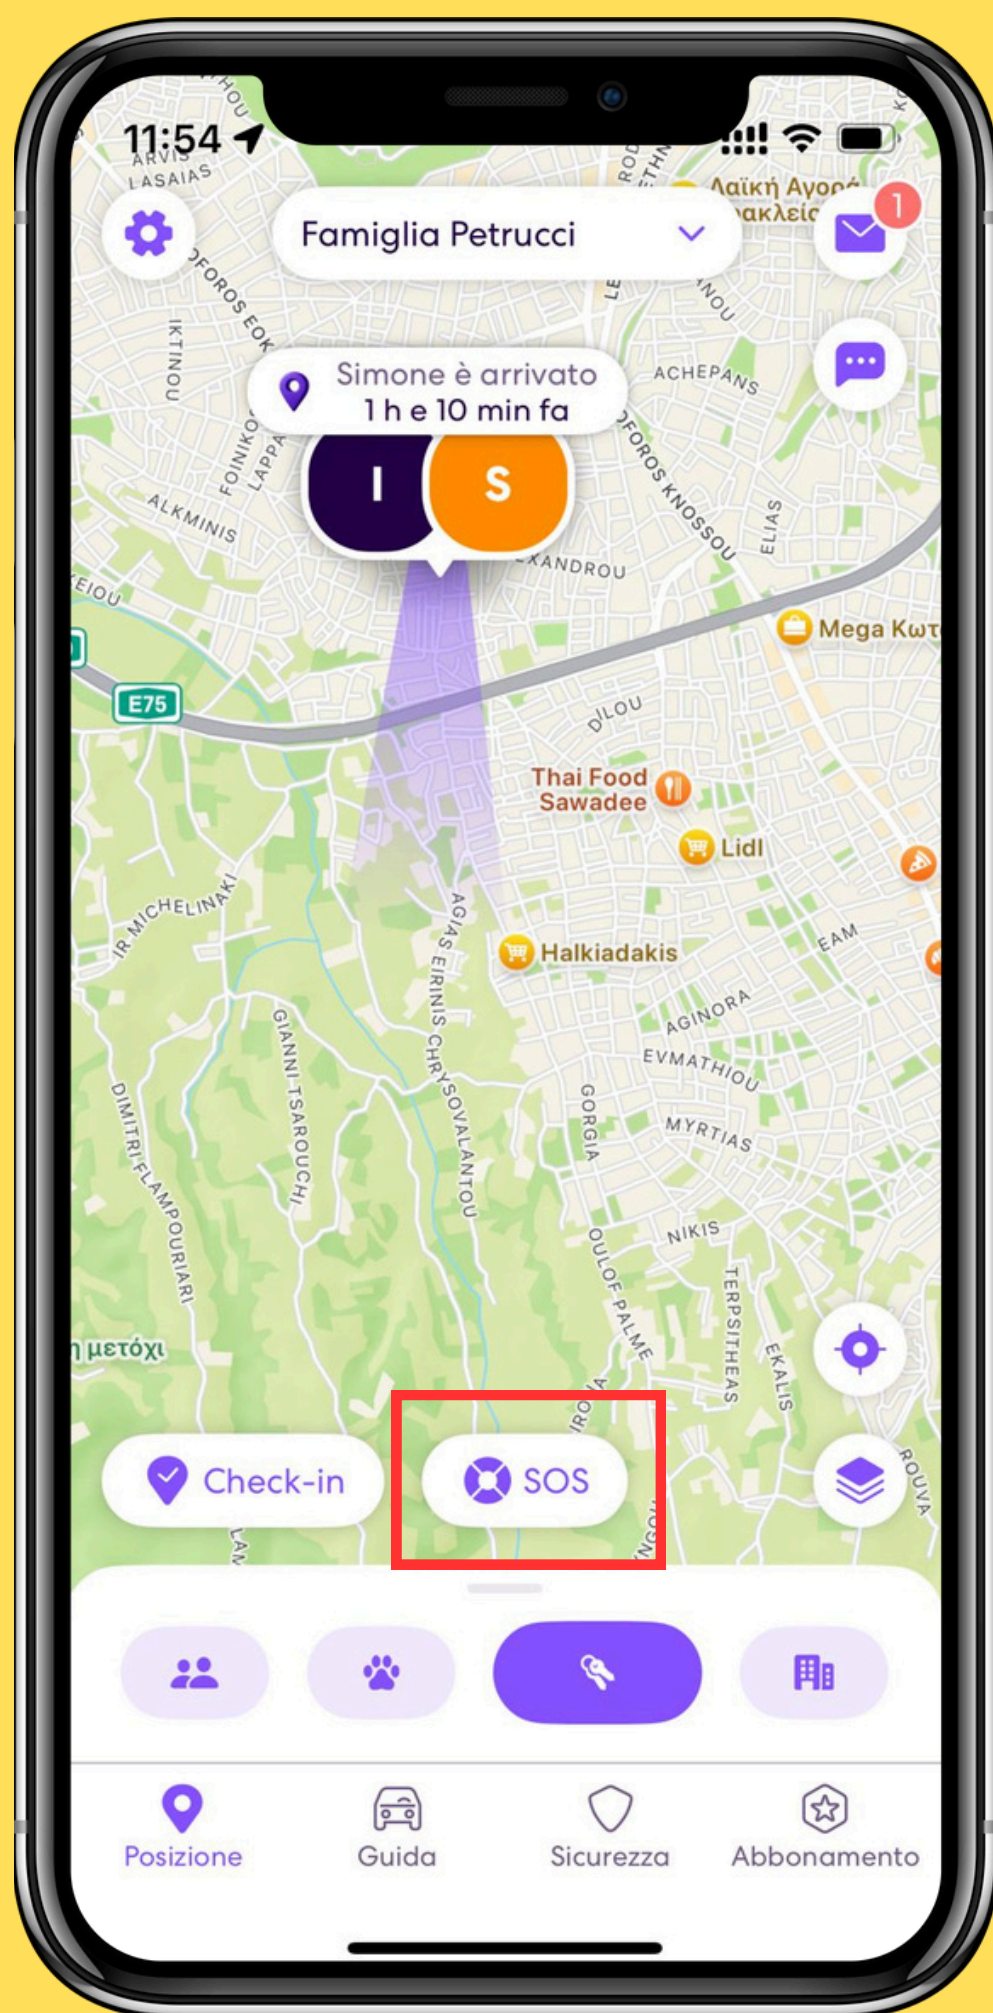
11:54

Famiglia Petrucci

1

Simone è arrivato
1 h e 10 min fa

I S

Λαϊκή Αγορά
ακλείο

ARVIS
LASAIAS
OFOROS EOK
IKTINOU
FOINIKOS
LAPPA
ALKMINIS
ACHEPANS
OFOROS KNOSSOU
ELIAS
XANDROU
EIOU
E75
Mega Κωτ
DILOU
Thai Food Sawadee
Lidl
Halkiadakis
IR MICHELINAKI
AGIAS EIRINIS CHRYSOVALANTOU
EAM
AGINORA
EVMATHIOU
MYRTIAS
GIANNI TSAROUCHI
DIMITRI FLAMPOURIARI
GORGIA
NIKIS
OULOF PALME
TERPSITHEAS
EKALIS
ROUVA
η μετόχι

Check-in
SOS

Posizione
Guida
Sicurezza
Abbonamento